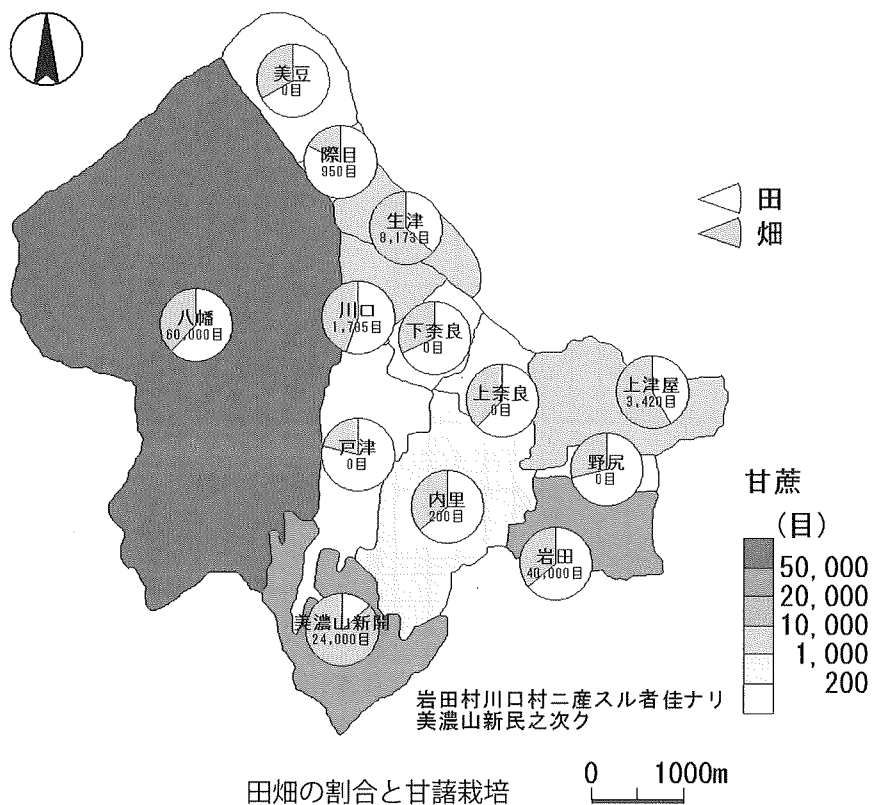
美豆
0目

際目
950目

田
畑

生津
8,173目

八幡
60,000目

川口
1,705目

下奈良
0目

上奈良
0目

上津屋
3,420目

戸津
0目

野尻
0目

甘蔗

(目)

内里
200目

岩田
40,000目

50,000
20,000
10,000
1,000
200

美濃山新開
24,000目

岩田村川口村ニ産スル者佳ナリ
美濃山新民之次ク

田畑の割合と甘藷栽培

0 1000m